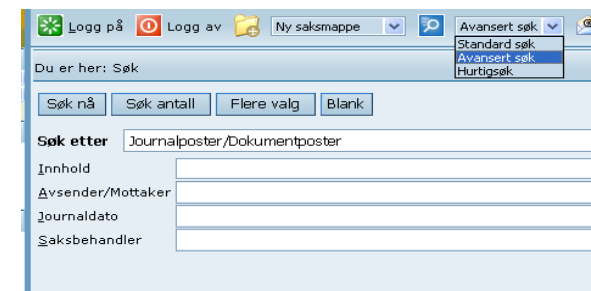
Logg på Logg av Ny saksmappe Avansert søk
Standard søk
Avansert søk
Hurtigsøk

Du er her: Søk

Søk nå Søk antall Flere valg Blank

Søk etter Journalposter/Dokumentposter
Innhold
Avsender/Mottaker
Journaldato
Saksbehandler